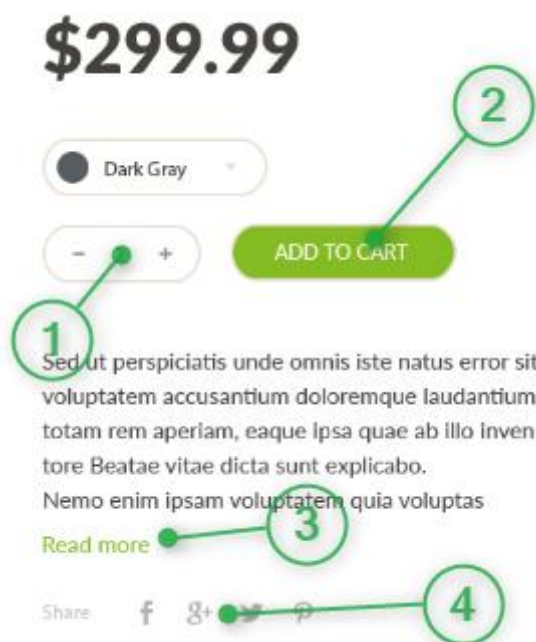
$299.99

2

Dark Gray

- +

ADD TO CART

1

Sed ut perspiciatis unde omnis iste natus error sit voluptatem accusantium doloremque laudantium totam rem aperiam, eaque Ipsa quae ab illo inventore Beatae vitae dicta sunt explicabo.
Nemo enim ipsam voluptatem quia voluptas

Read more

3

Share f 8+

4